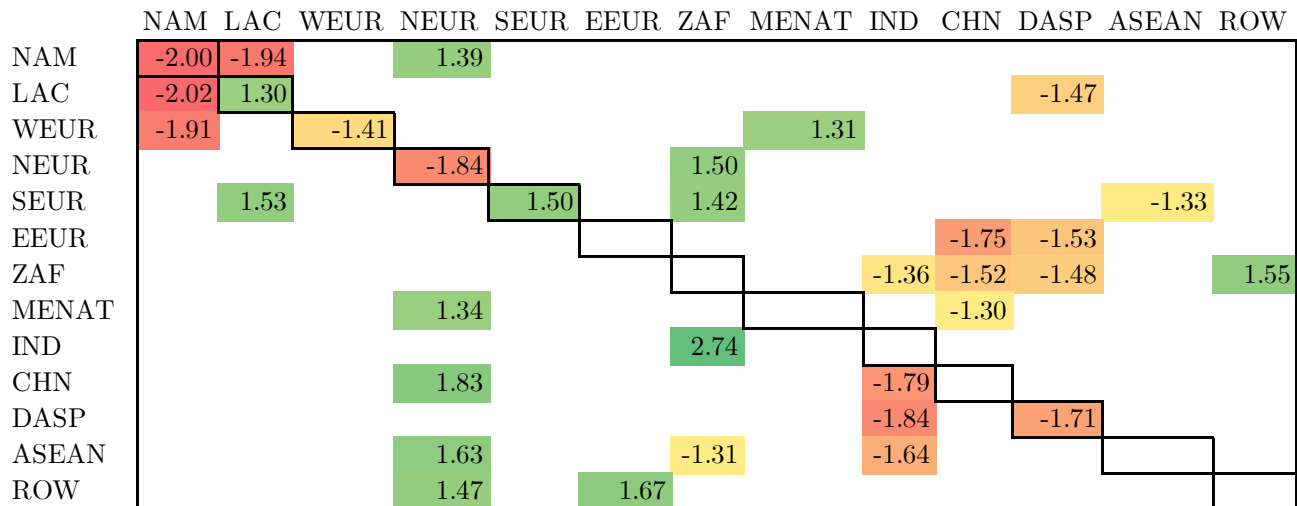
|  | NAM | LAC | WEUR | NEUR | SEUR | EEUR | ZAF | MENAT | IND | CHN | DASP | ASEAN | ROW |
|---|---|---|---|---|---|---|---|---|---|---|---|---|---|
| NAM | -2.00 | -1.94 |  | 1.39 |  |  |  |  |  |  |  |  |  |
| LAC | -2.02 | 1.30 |  |  |  |  |  |  |  |  | -1.47 |  |  |
| WEUR | -1.91 |  | -1.41 |  |  |  |  | 1.31 |  |  |  |  |  |
| NEUR |  |  |  | -1.84 |  |  | 1.50 |  |  |  |  |  |  |
| SEUR |  | 1.53 |  |  | 1.50 |  | 1.42 |  |  |  |  | -1.33 |  |
| EEUR |  |  |  |  |  |  |  |  |  | -1.75 | -1.53 |  |  |
| ZAF |  |  |  |  |  |  |  |  | -1.36 | -1.52 | -1.48 |  | 1.55 |
| MENAT |  |  |  | 1.34 |  |  |  |  |  | -1.30 |  |  |  |
| IND |  |  |  |  |  |  | 2.74 |  |  |  |  |  |  |
| CHN |  |  |  | 1.83 |  |  |  |  | -1.79 |  |  |  |  |
| DASP |  |  |  |  |  |  |  |  | -1.84 |  | -1.71 |  |  |
| ASEAN |  |  |  | 1.63 |  |  | -1.31 |  | -1.64 |  |  |  |  |
| ROW |  |  |  | 1.47 |  | 1.67 |  |  |  |  |  |  |  |